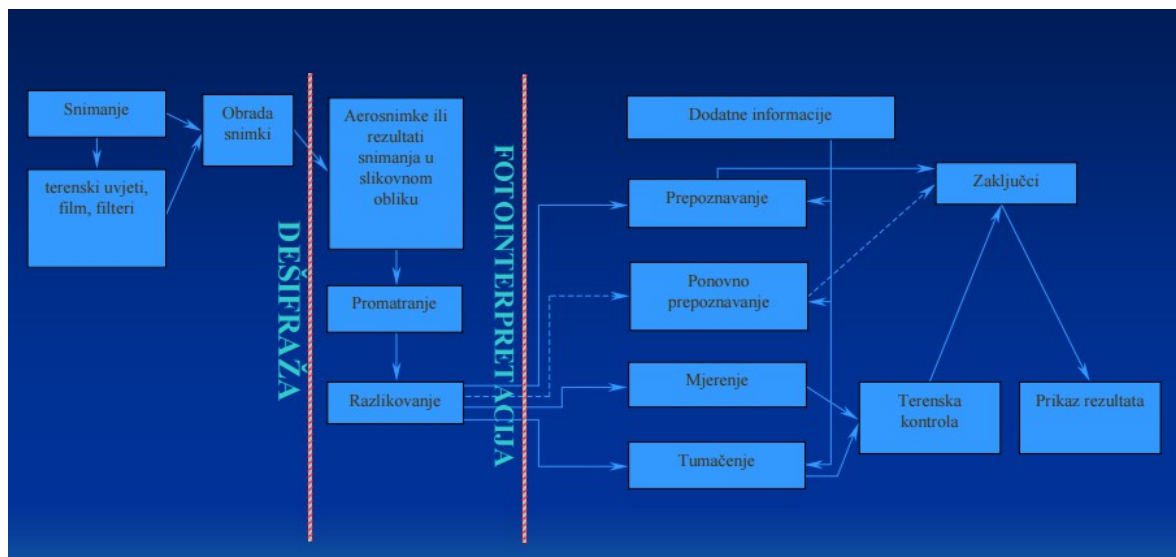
Snimanje

terenski uvjeti, film, filteri

Obrada snimki

DEŠIFRAŽA

Aerosnimke ili rezultati snimanja u slikovnom obliku

Promatranje

Razlikovanje

FOTOINTERPRETACIJA

Dodatne informacije

Prepoznavanje

Ponovno prepoznavanje

Mjerenje

Tumačenje

Zaključci

Terenska kontrola

Prikaz rezultata